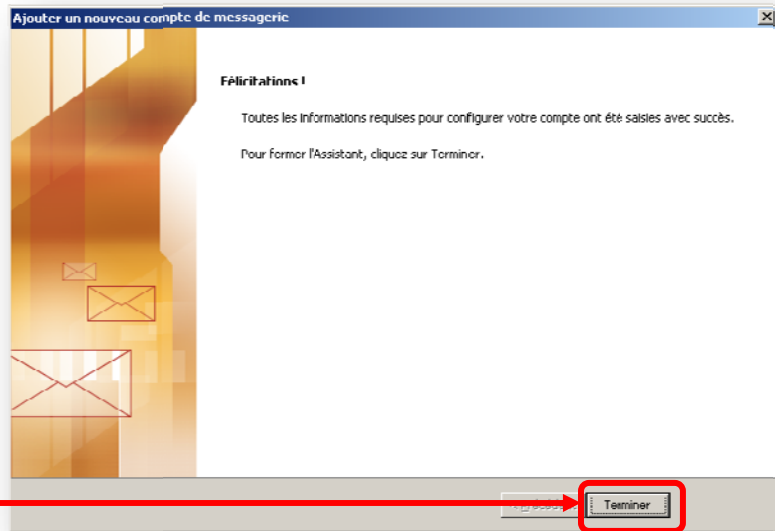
Ajouter un nouveau compte de messagerie

Félicitations !

Toutes les informations requises pour configurer votre compte ont été saisies avec succès.

Pour fermer l'Assistant, cliquez sur Terminer.

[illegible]

Terminer